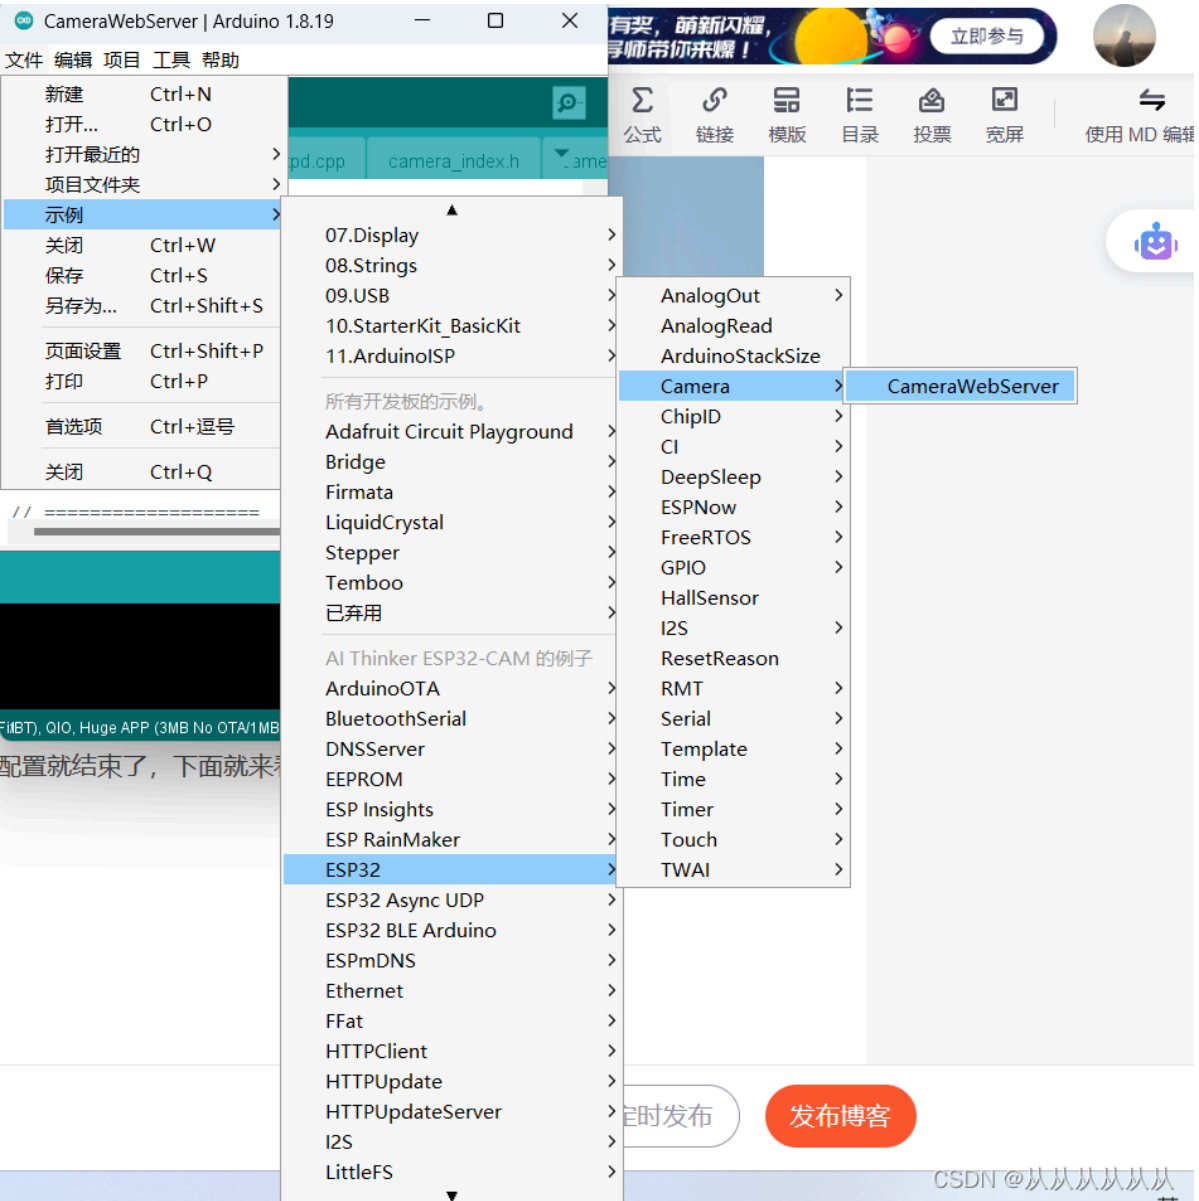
CameraWebServer | Arduino 1.8.19

文件 编辑 项目 工具 帮助

新建 Ctrl+N
打开... Ctrl+O
打开最近的
项目文件夹
示例
关闭 Ctrl+W
保存 Ctrl+S
另存为... Ctrl+Shift+S
页面设置 Ctrl+Shift+P
打印 Ctrl+P
首选项 Ctrl+逗号
关闭 Ctrl+Q

pd.cpp camera_index.h ame

// ===================

FiBT), QIO, Huge APP (3MB No OTA/1MB

配置就结束了，下面就来

07.Display
08.Strings
09.USB
10.StarterKit_BasicKit
11.ArduinoISP
所有开发板的示例。
Adafruit Circuit Playground
Bridge
Firmata
LiquidCrystal
Stepper
Temboo
已弃用
AI Thinker ESP32-CAM 的例子
ArduinoOTA
BluetoothSerial
DNSServer
EEPROM
ESP Insights
ESP RainMaker
ESP32
ESP32 Async UDP
ESP32 BLE Arduino
ESPmDNS
Ethernet
FFat
HTTPClient
HTTPUpdate
HTTPUpdateServer
I2S
LittleFS

AnalogOut
AnalogRead
ArduinoStackSize
Camera
ChipID
CI
DeepSleep
ESPNow
FreeRTOS
GPIO
HallSensor
I2S
ResetReason
RMT
Serial
Template
Time
Timer
Touch
TWAI

CameraWebServer

有奖，萌新闪耀，导师带你来爆！ 立即参与

公式 链接 模版 目录 投票 宽屏 使用 MD 编辑

定时发布 发布博客

CSDN @从从从从从从